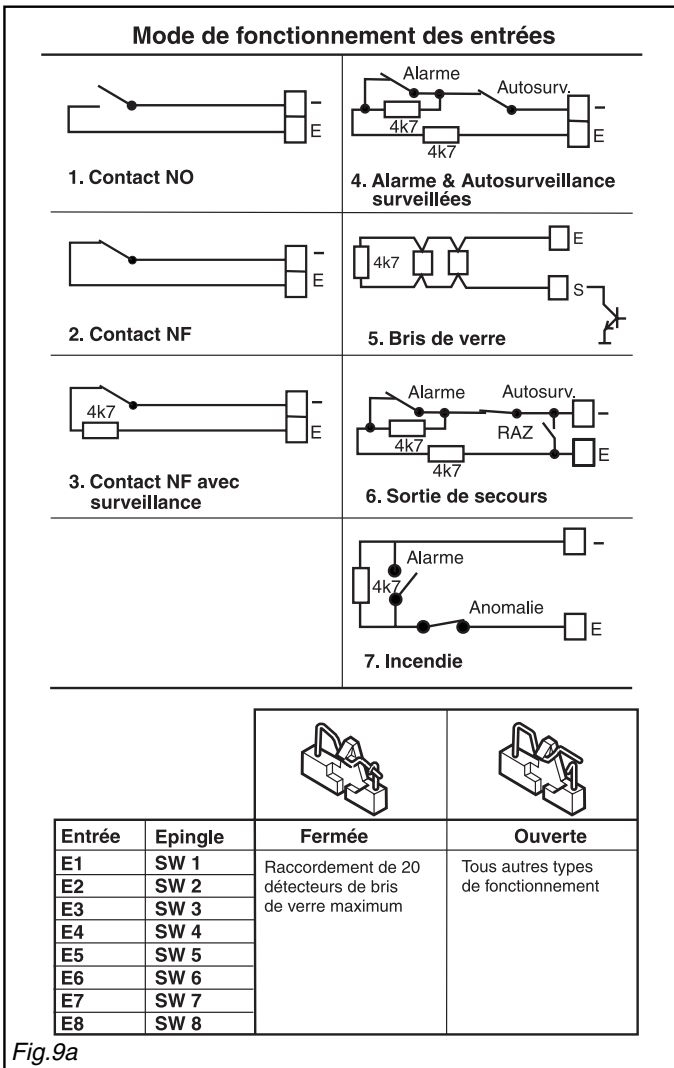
Mode de fonctionnement des entrées

–
E
1. Contact NO

Alarme
Autosurv.
4k7
4k7
–
E
4. Alarme & Autosurveillance surveillées

–
E
2. Contact NF

4k7
E
S
5. Bris de verre

4k7
–
E
3. Contact NF avec surveillance

Alarme
Autosurv.
4k7
4k7
RAZ
–
E
6. Sortie de secours

Alarme
4k7
Anomalie
–
E
7. Incendie

| Entrée | Epingle | Fermée | Ouverte |
|---|---|---|---|
| E1 | SW 1 | Raccordement de 20 détecteurs de bris de verre maximum | Tous autres types de fonctionnement |
| E2 | SW 2 | | |
| E3 | SW 3 | | |
| E4 | SW 4 | | |
| E5 | SW 5 | | |
| E6 | SW 6 | | |
| E7 | SW 7 | | |
| E8 | SW 8 | | |

Fig.9a